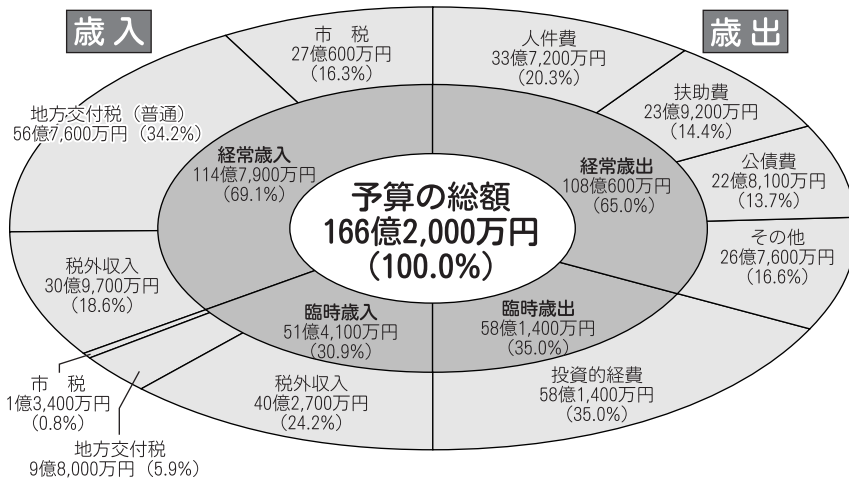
歳入

市　税
27億600万円
（16.3%）

地方交付税（普通）
56億7,600万円（34.2%）

経常歳入
114億7,900万円
（69.1%）

税外収入
30億9,700万円
（18.6%）

臨時歳入
51億4,100万円
（30.9%）

市　税
1億3,400万円
（0.8%）

税外収入
40億2,700万円
（24.2%）

地方交付税
9億8,000万円（5.9%）

予算の総額
166億2,000万円
（100.0%）

歳出

人件費
33億7,200万円
（20.3%）

扶助費
23億9,200万円
（14.4%）

公債費
22億8,100万円
（13.7%）

経常歳出
108億600万円
（65.0%）

その他
26億7,600万円
（16.6%）

臨時歳出
58億1,400万円
（35.0%）

投資的経費
58億1,400万円
（35.0%）